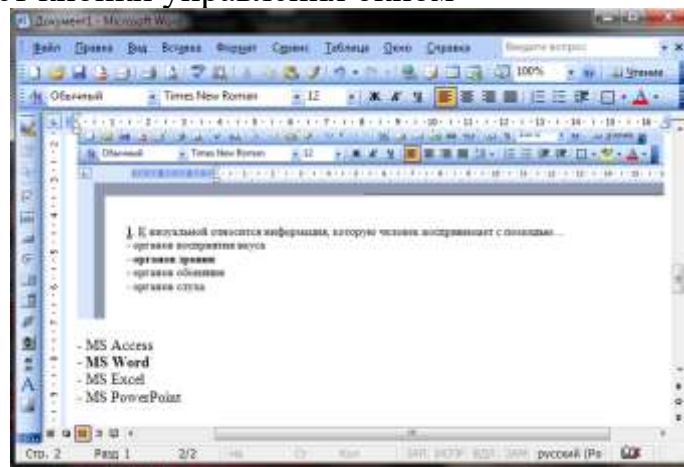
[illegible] управления окном

Документ1 - Microsoft Word

Файл Правка Вид Вставка Формат Сервис Таблица Окно Справка

Введите вопрос

100% Чтение

Обычный Times New Roman 12

Обычный Times New Roman 12

1. К визуальной относится информация, которую человек воспринимает с помощью...
- органов восприятия вкуса
- органов зрения
- органов обоняния
- органов слуха

- MS Access
- MS Word
- MS Excel
- MS PowerPoint

Стр. 2 Разд 1 2/2 На Ст Кол ЗАП ИСПР ВДЛ ЗАМ русский (Ро